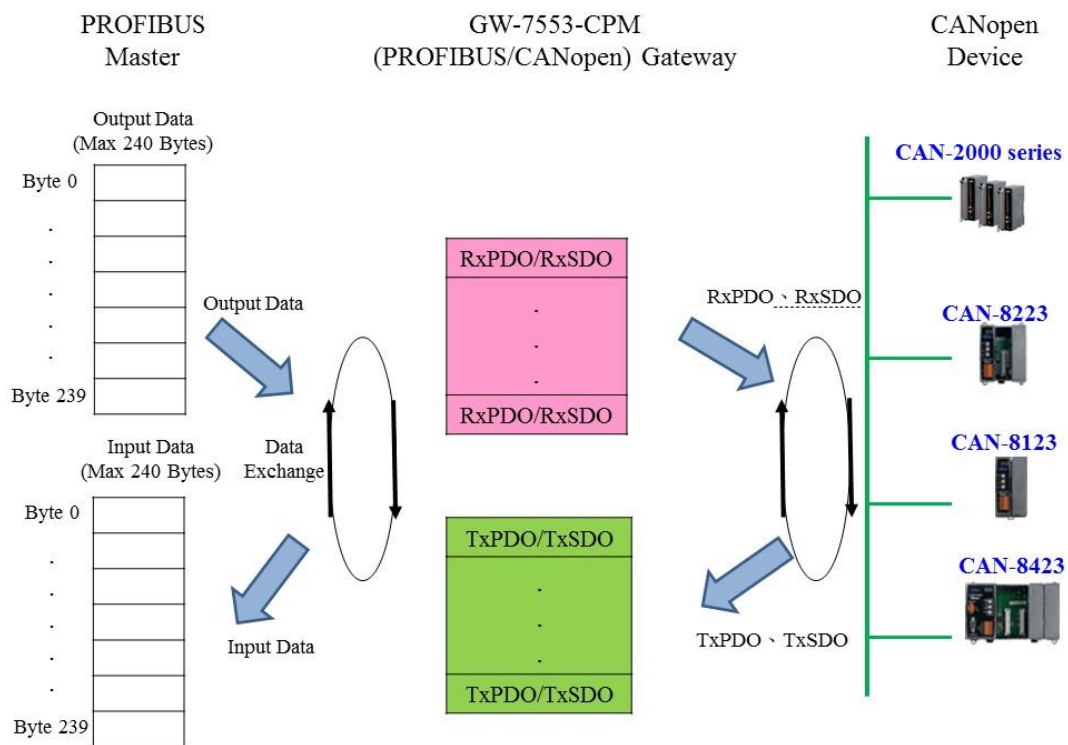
PROFIBUS
Master

GW-7553-CPM
(PROFIBUS/CANopen) Gateway

CANopen
Device

Output Data
(Max 240 Bytes)

Byte 0
.
.
.
.
.
Byte 239

Output Data

Input Data
(Max 240 Bytes)

Data
Exchange

Byte 0
.
.
.
.
.
Byte 239

Input Data

RxPDO/RxSDO
.
.
.
RxPDO/RxSDO

TxPDO/TxSDO
.
.
.
TxPDO/TxSDO

RxPDO、RxSDO

TxPDO、TxSDO

CAN-2000 series

CAN-8223

CAN-8123

CAN-8423